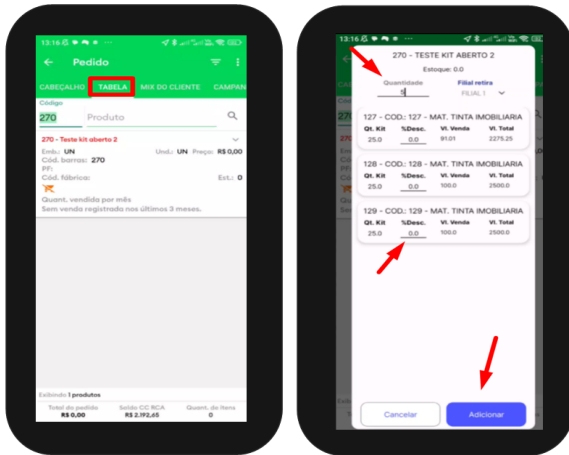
13:16

Pedido

CABEÇALHO TABELA MIX DO CLIENTE CAMPAN

Código
270 Produto

270 - Teste kit aberto 2
Emb.: UN Und.: UN Preço: R$ 0,00
Cód. barras: 270
PF:
Cód. fábrica: Est.: 0
Quant. vendida por mês
Sem venda registrada nos últimos 3 meses.

Exibindo 1 produtos
Total do pedido R$ 0,00 Saldo CC RCA R$ 2.192,65 Quant. de itens 0

13:16

270 - TESTE KIT ABERTO 2
Estoque: 0.0
Quantidade 5 Filial retira FILIAL 1

127 - COD.: 127 - MAT. TINTA IMOBILIARIA
| Qt. Kit | %Desc. | Vl. Venda | Vl. Total |
|---|---|---|---|
| 25.0 | 0.0 | 91.01 | 2275.25 |

128 - COD.: 128 - MAT. TINTA IMOBILIARIA
| Qt. Kit | %Desc. | Vl. Venda | Vl. Total |
|---|---|---|---|
| 25.0 | 0.0 | 100.0 | 2500.0 |

129 - COD.: 129 - MAT. TINTA IMOBILIARIA
| Qt. Kit | %Desc. | Vl. Venda | Vl. Total |
|---|---|---|---|
| 25.0 | 0.0 | 100.0 | 2500.0 |

Cancelar Adicionar